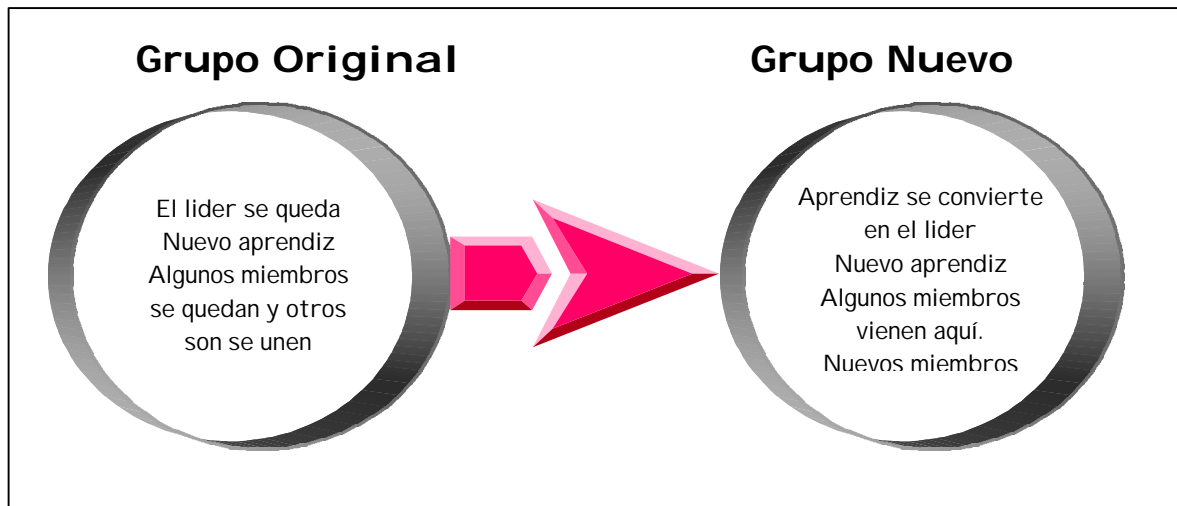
Grupo Original

El lider se queda
Nuevo aprendiz
Algunos miembros se quedan y otros son se unen

Grupo Nuevo

Aprendiz se convierte en el lider
Nuevo aprendiz
Algunos miembros vienen aquí.
Nuevos miembros